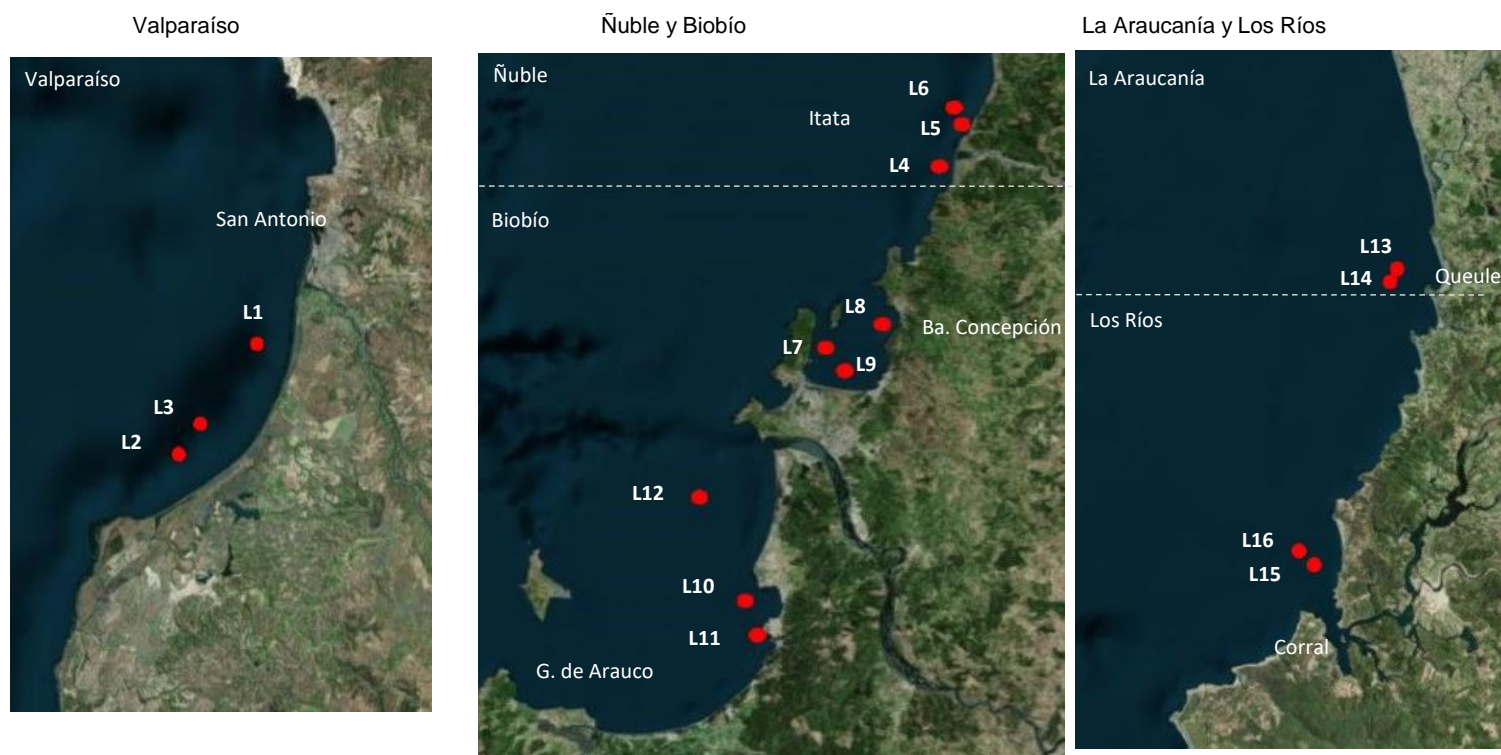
Valparaíso

Valparaíso

San Antonio

L1

L3

L2

Ñuble y Biobío

Ñuble

L6

Itata

L5

L4

Biobío

L8

Ba. Concepción

L7

L9

L12

L10

L11

G. de Arauco

La Araucanía y Los Ríos

La Araucanía

L13

L14

Queule

Los Ríos

L16

L15

Corral